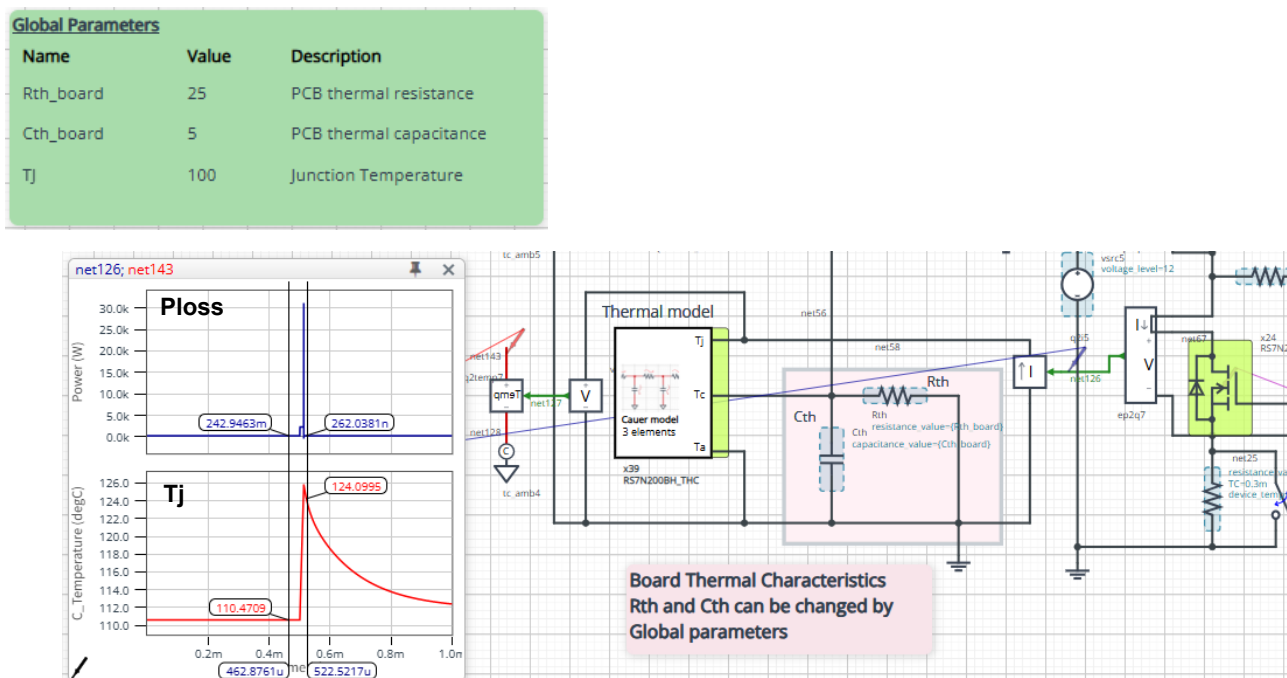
Global Parameters

| Name | Value | Description |
|---|---|---|
| Rth_board | 25 | PCB thermal resistance |
| Cth_board | 5 | PCB thermal capacitance |
| TJ | 100 | Junction Temperature |

net126; net143

Ploss

Power (W)

30.0k
25.0k
20.0k
15.0k
10.0k
5.0k
0.0k

242.9463m
262.0381n

Tj

C_Temperature (degC)

126.0
124.0
122.0
120.0
118.0
116.0
114.0
112.0
110.0

124.0995
110.4709

0.2m 0.4m 0.6m 0.8m 1.0m

462.8761u
522.5217u

tc_amb5
net143
j2temp7
qmeT
net1.7
V
net128
C
tc_amb4

Thermal model
Tj
Tc
Ta
Cauer model
3 elements
x39
RS7N200BH_THC

net56
net58
Rth
Rth
resistance_value={Rth_board}
Cth
Cth
capacitance_value={Cth_board}

I
net126
vsrc5
voltage_level=12
q35
I
V
ep2q7
net67
x24
RS7N
net25
resistance_va
TC=0.3m
device_temp

Board Thermal Characteristics
Rth and Cth can be changed by
Global parameters